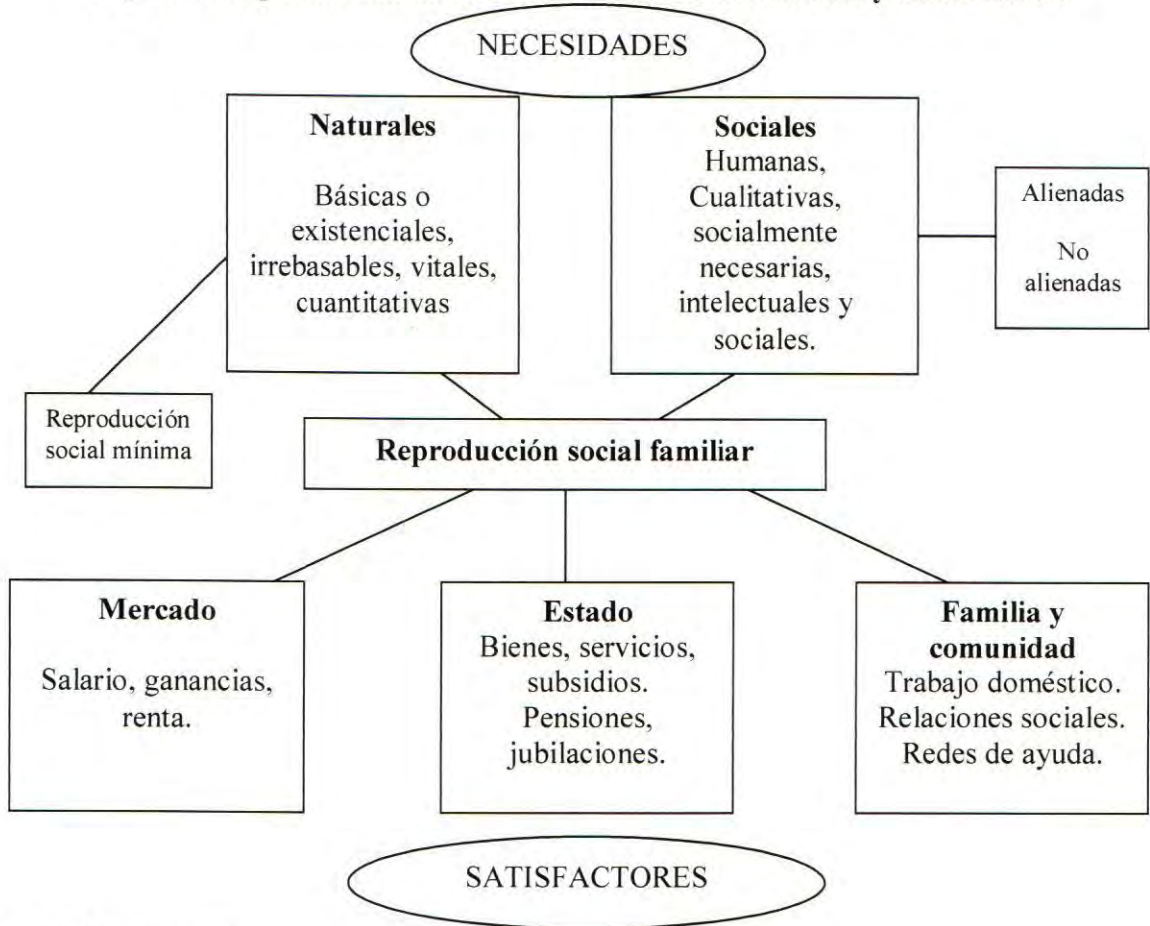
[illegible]

NECESIDADES

**Naturales**

Básicas o existenciales, irrebasables, vitales, cuantitativas

**Sociales**
Humanas, Cualitativas, socialmente necesarias, intelectuales y sociales.

Alienadas

No alienadas

Reproducción social mínima

**Reproducción social familiar**

**Mercado**

Salario, ganancias, renta.

**Estado**
Bienes, servicios, subsidios. Pensiones, jubilaciones.

**Familia y comunidad**
Trabajo doméstico. Relaciones sociales. Redes de ayuda.

SATISFACTORES